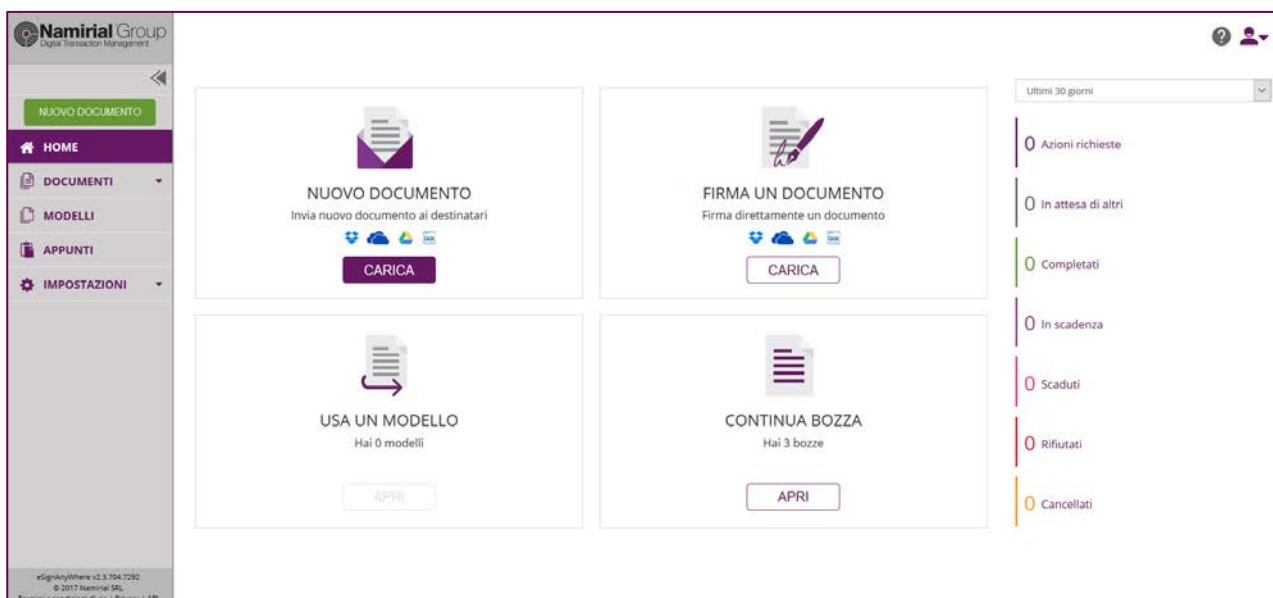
Namirial Group
Digital Transaction Management

NUOVO DOCUMENTO

HOME

DOCUMENTI

MODELLI

APPUNTI

IMPOSTAZIONI

eSignAnyWhere v2.3.704.7292
© 2017 Namirial SRL
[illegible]

NUOVO DOCUMENTO
Invia nuovo documento ai destinatari
CARICA

FIRMA UN DOCUMENTO
Firma direttamente un documento
CARICA

USA UN MODELLO
Hai 0 modelli
APRI

CONTINUA BOZZA
Hai 3 bozze
APRI

Ultimi 30 giorni

0 Azioni richieste

0 In attesa di altri

0 Completati

0 In scadenza

0 Scaduti

0 Rifiutati

0 Cancellati